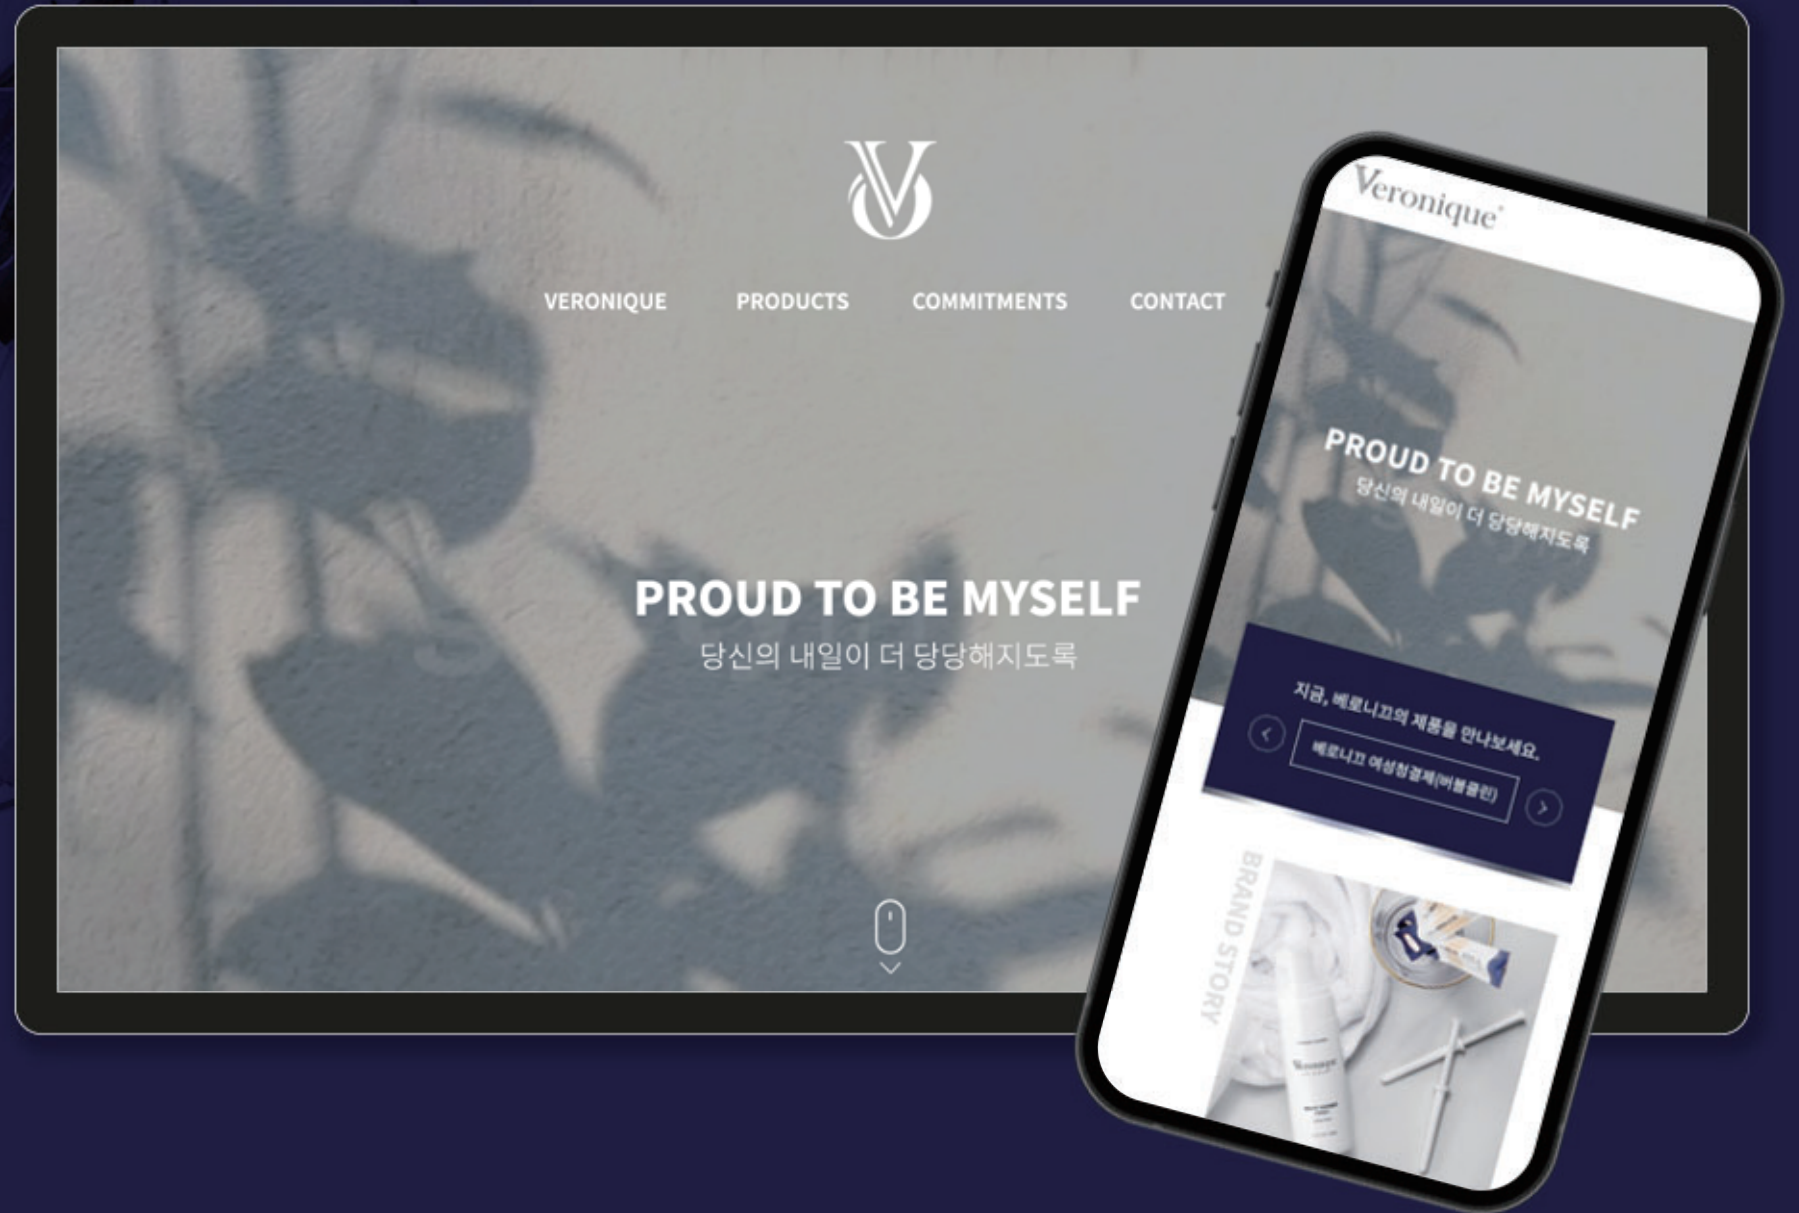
VERONIQUE PRODUCTS COMMITMENTS CONTACT

PROUD TO BE MYSELF
당신의 내일이 더 당당해지도록

Veronique

PROUD TO BE MYSELF
당신의 내일이 더 당당해지도록

지금, 베로니끄의 제품을 만나보세요.
베로니끄 여성청결제(버블클린)

BRAND STORY

Veronique